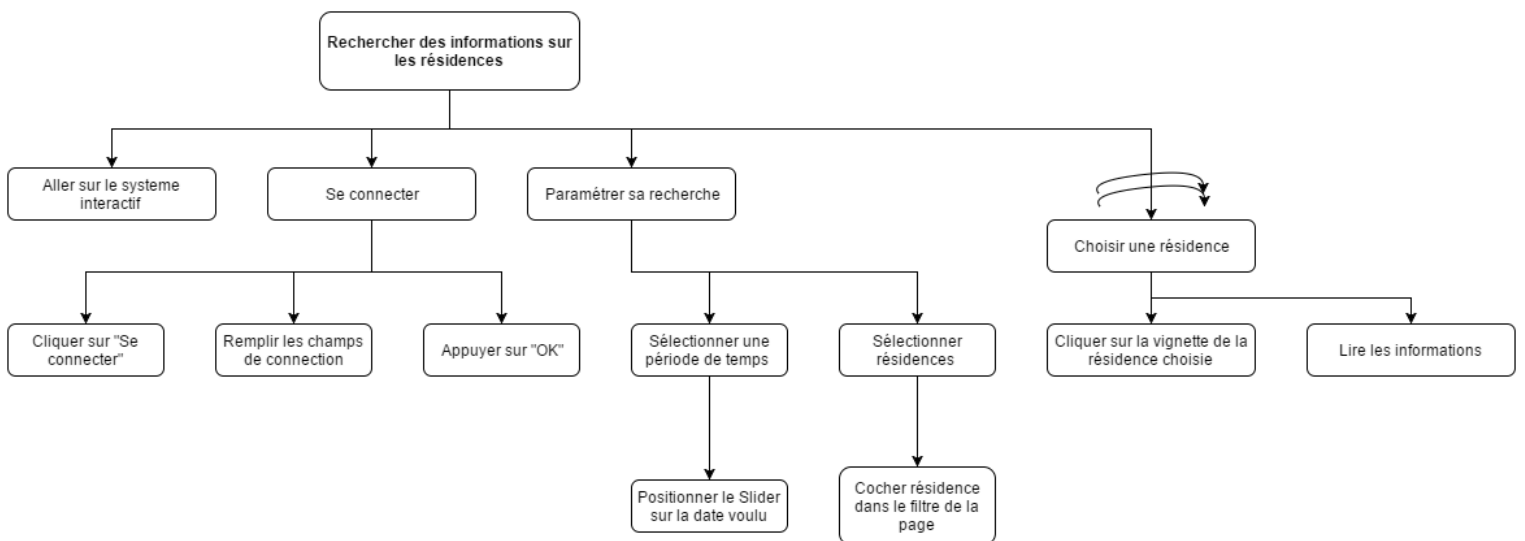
Rechercher des informations sur les résidences

Aller sur le systeme interactif

Se connecter

Paramétrer sa recherche

Choisir une résidence

Cliquer sur "Se connecter"

Remplir les champs de connection

Appuyer sur "OK"

Sélectionner une période de temps

Sélectionner résidences

Cliquer sur la vignette de la résidence choisie

Lire les informations

Positionner le Slider sur la date voulu

Cocher résidence dans le filtre de la page